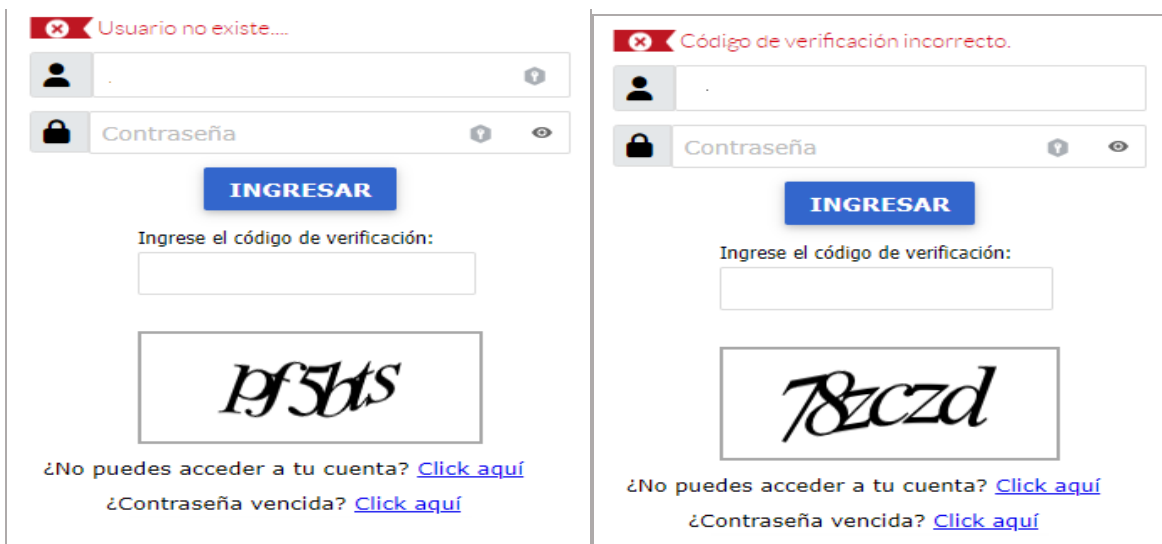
Usuario no existe....

Contraseña

INGRESAR

Ingrese el código de verificación:

Ppf5bts

¿No puedes acceder a tu cuenta? Click aquí

¿Contraseña vencida? Click aquí

Código de verificación incorrecto.

Contraseña

INGRESAR

Ingrese el código de verificación:

78zczd

¿No puedes acceder a tu cuenta? Click aquí

¿Contraseña vencida? Click aquí